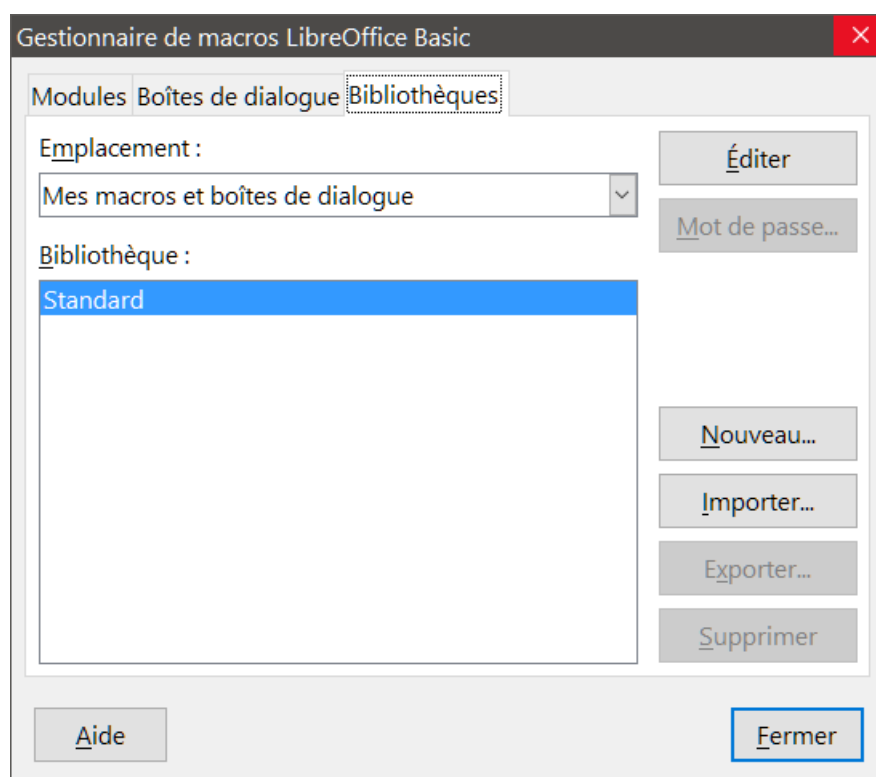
Gestionnaire de macros LibreOffice Basic

Modules Boîtes de dialogue Bibliothèques

Emplacement :

Mes macros et boîtes de dialogue

Bibliothèque :

Standard

Éditer

Mot de passe...

Nouveau...

Importer...

Exporter...

Supprimer

Aide

Fermer